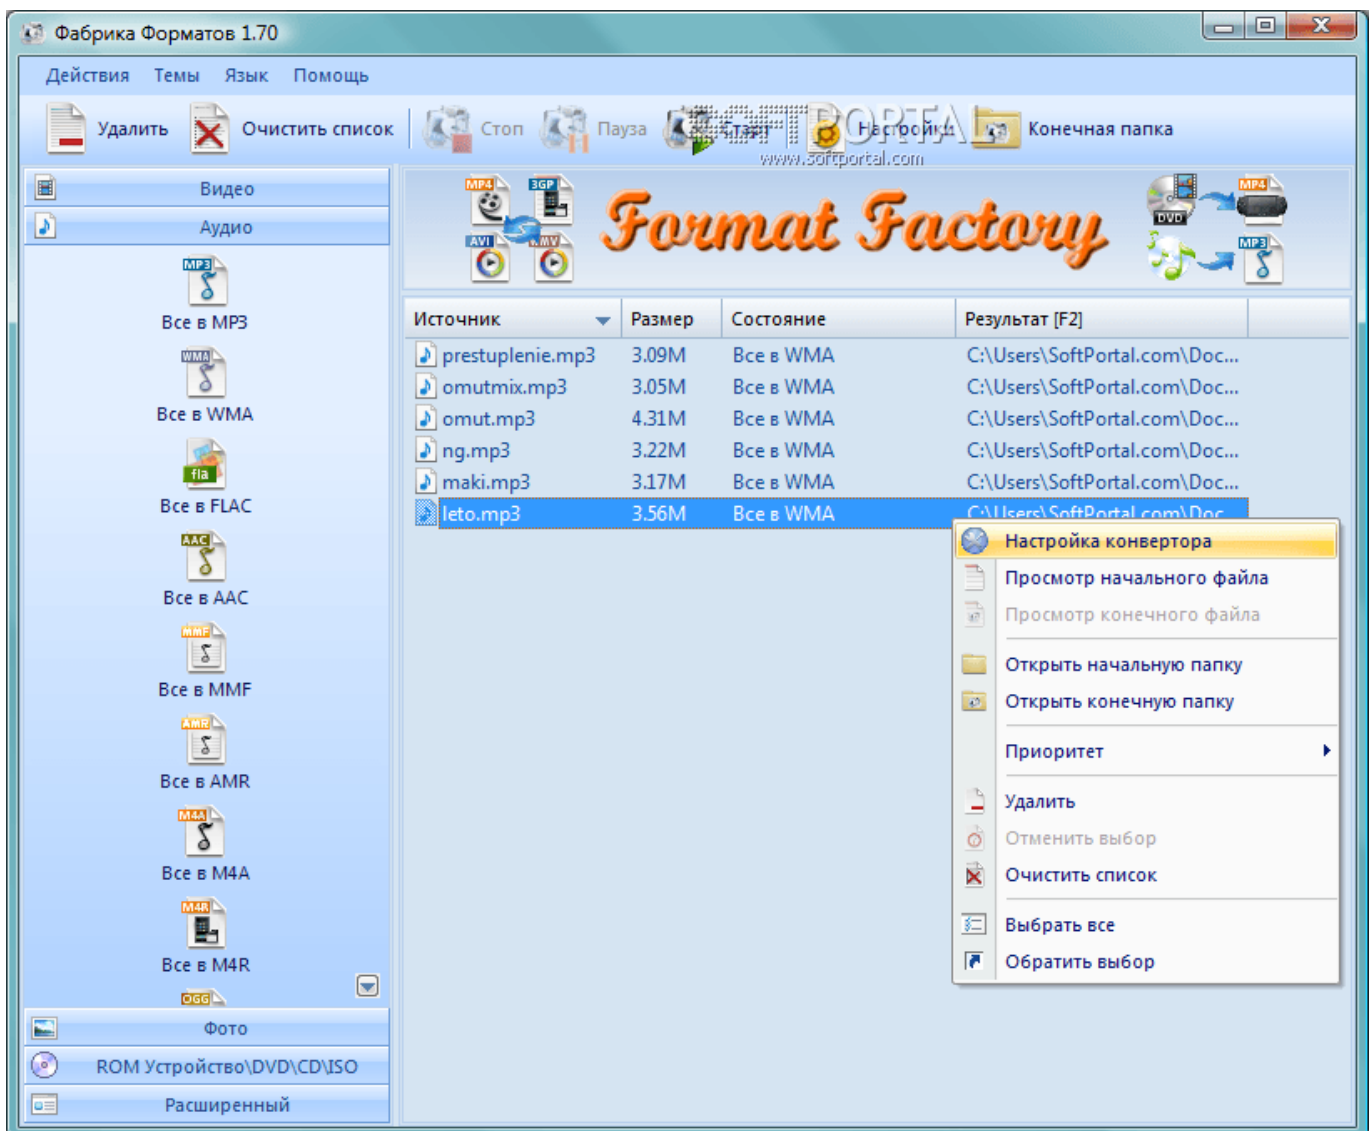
Фабрика Форматов 1.70

Действия Темы Язык Помощь

Удалить Очистить список Стоп Пауза Старт Настройки Конечная папка

SOFTPORTAL
www.softportal.com

Видео
Аудио

MP3
Все в MP3
WMA
Все в WMA
fla
Все в FLAC
AAC
Все в AAC
MMF
Все в MMF
AMR
Все в AMR
M4A
Все в M4A
M4R
Все в M4R
OGG

Фото
ROM Устройство\DVD\CD\ISO
Расширенный

MP4 3GP AVI WMV
Format Factory
DVD MP4 MP3

| Источник | Размер | Состояние | Результат [F2] |
|---|---|---|---|
| prestuplenie.mp3 | 3.09M | Все в WMA | C:\Users\SoftPortal.com\Doc... |
| omutmix.mp3 | 3.05M | Все в WMA | C:\Users\SoftPortal.com\Doc... |
| omut.mp3 | 4.31M | Все в WMA | C:\Users\SoftPortal.com\Doc... |
| ng.mp3 | 3.22M | Все в WMA | C:\Users\SoftPortal.com\Doc... |
| maki.mp3 | 3.17M | Все в WMA | C:\Users\SoftPortal.com\Doc... |
| leto.mp3 | 3.56M | Все в WMA | C:\Users\SoftPortal.com\Doc |

Настройка конвертора
Просмотр начального файла
Просмотр конечного файла
Открыть начальную папку
Открыть конечную папку
Приоритет
Удалить
Отменить выбор
Очистить список
Выбрать все
Обратить выбор